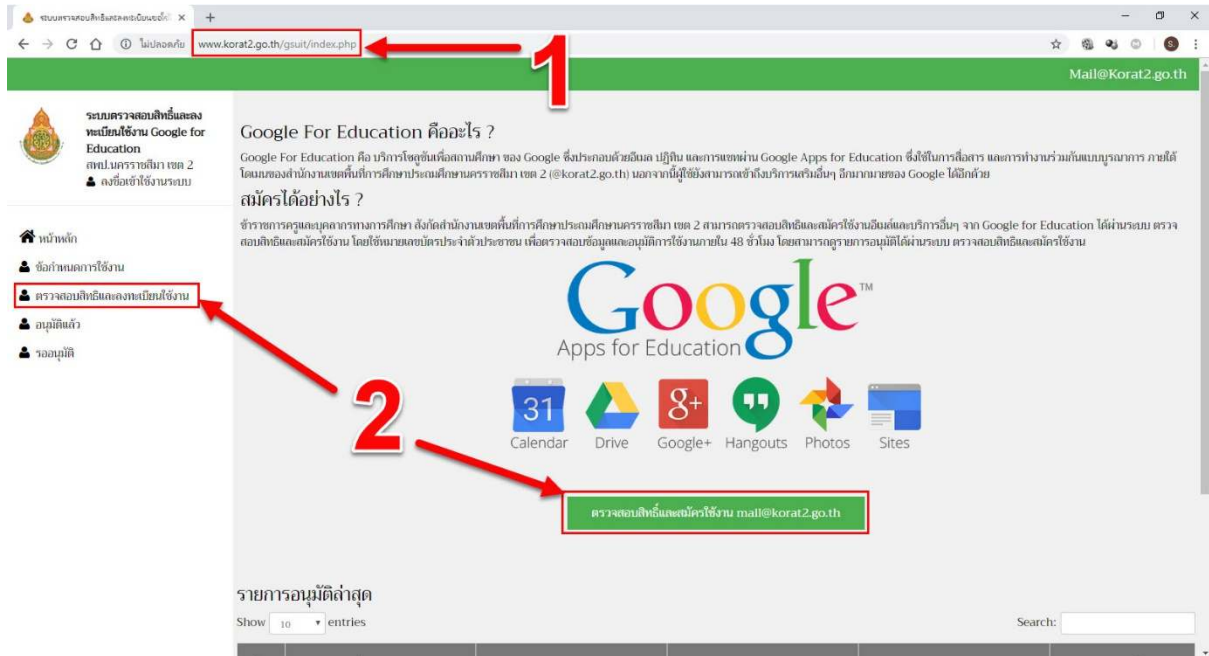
ระบบตรวจสอบสิทธิ์และลงทะเบียนใช้ ×

ไม่ปลอดภัย www.korat2.go.th/gsuit/index.php

1

Mail@Korat2.go.th

ระบบตรวจสอบสิทธิ์และลงทะเบียนใช้งาน Google for Education
สพป.นครราชสีมา เขต 2
ลงชื่อเข้าใช้งานระบบ

หน้าหลัก
ข้อกำหนดการใช้งาน
ตรวจสอบสิทธิและลงทะเบียนใช้งาน
อนุมัติแล้ว
รออนุมัติ

Google For Education คืออะไร ?

Google For Education คือ บริการโซลูชันเพื่อสถานศึกษา ของ Google ซึ่งประกอบด้วยอีเมล ปฏิทิน และการแชทผ่าน Google Apps for Education ซึ่งใช้ในการสื่อสาร และการทำงานร่วมกันแบบบูรณาการ ภายใต้โดเมนของสำนักงานเขตพื้นที่การศึกษาประถมศึกษานครราชสีมา เขต 2 (@korat2.go.th) นอกจากนี้ผู้ใช้ยังสามารถเข้าถึงบริการเสริมอื่นๆ อีกมากมายของ Google ได้อีกด้วย

สมัครได้อย่างไร ?

ข้าราชการครูและบุคลากรทางการศึกษา สังกัดสำนักงานเขตพื้นที่การศึกษาประถมศึกษานครราชสีมา เขต 2 สามารถตรวจสอบสิทธิและสมัครใช้งานอีเมล์และบริการอื่นๆ จาก Google for Education ได้ผ่านระบบ ตรวจสอบสิทธิและสมัครใช้งาน โดยใช้หมายเลขบัตรประจำตัวประชาชน เพื่อตรวจสอบข้อมูลและอนุมัติการใช้งานภายใน 48 ชั่วโมง โดยสามารถดูรายการอนุมัติได้ผ่านระบบ ตรวจสอบสิทธิและสมัครใช้งาน

Google™
Apps for Education

31
Calendar Drive Google+ Hangouts Photos Sites

2

ตรวจสอบสิทธิ์และสมัครใช้งาน mall@korat2.go.th

รายการอนุมัติล่าสุด
Show 10 entries
Search: